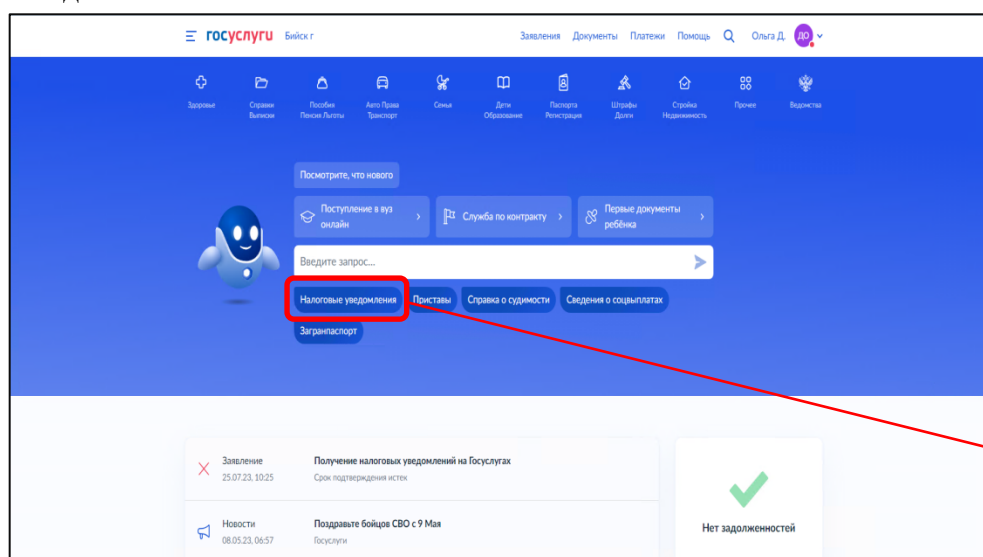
госуслуги Бийск г

Заявления Документы Платежи Помощь Ольга Д. ДО

Здоровье
Справки Выписки
Пособия Пенсия Льготы
Авто Права Транспорт
Семья
Дети Образование
Паспорта Регистрация
Штрафы Долги
Стройка Недвижимость
Прочее
Ведомства

Посмотрите, что нового

Поступление в вуз онлайн
Служба по контракту
Первые документы ребёнка

Введите запрос...

Налоговые уведомления
Приставы
Справка о судимости
Сведения о соцвыплатах
Загранпаспорт

Заявление
25.07.23, 10:25
Получение налоговых уведомлений на Госуслугах
Срок подтверждения истек

Новости
08.05.23, 06:57
Поздравьте бойцов СВО с 9 Мая
Госуслуги

Нет задолженностей